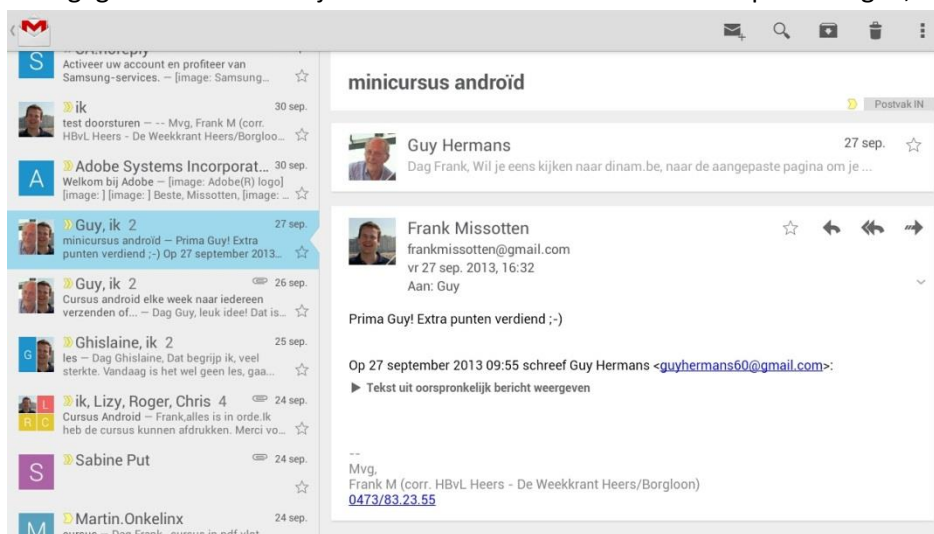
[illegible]

Activeer uw account en profiteer van Samsung-services. — [image: Samsung...

ik 30 sep.
test doorsturen — -- Mvg, Frank M (corr. HBvL Heers - De Weekkrant Heers/Borgloo...

Adobe Systems Incorporat... 30 sep.
Welkom bij Adobe — [image: Adobe(R) logo] [image: ] [image: ] Beste, Missotten, [image: ...

Guy, ik 2 27 sep.
minicursus androïd — Prima Guy! Extra punten verdiend ;-) Op 27 september 2013...

Guy, ik 2 26 sep.
Cursus android elke week naar iedereen verzenden of... — Dag Guy, leuk idee! Dat is...

Ghislaine, ik 2 25 sep.
les — Dag Ghislaine, Dat begrijp ik, veel sterkte. Vandaag is het wel geen les, gaa...

ik, Lizy, Roger, Chris 4 24 sep.
Cursus Android — Frank,alles is in orde.Ik heb de cursus kunnen afdrukken. Merci vo...

Sabine Put 24 sep.

Martin.Onkelinx 24 sep.
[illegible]

minicursus androïd

Postvak IN

Guy Hermans 27 sep.
Dag Frank, Wil je eens kijken naar dinam.be, naar de aangepaste pagina om je ...

Frank Missotten
frankmissotten@gmail.com
vr 27 sep. 2013, 16:32
Aan: Guy

Prima Guy! Extra punten verdiend ;-)

Op 27 september 2013 09:55 schreef Guy Hermans <guyhermans60@gmail.com>:

▶ Tekst uit oorspronkelijk bericht weergeven

--
Mvg,
Frank M (corr. HBvL Heers - De Weekkrant Heers/Borgloon)
0473/83.23.55